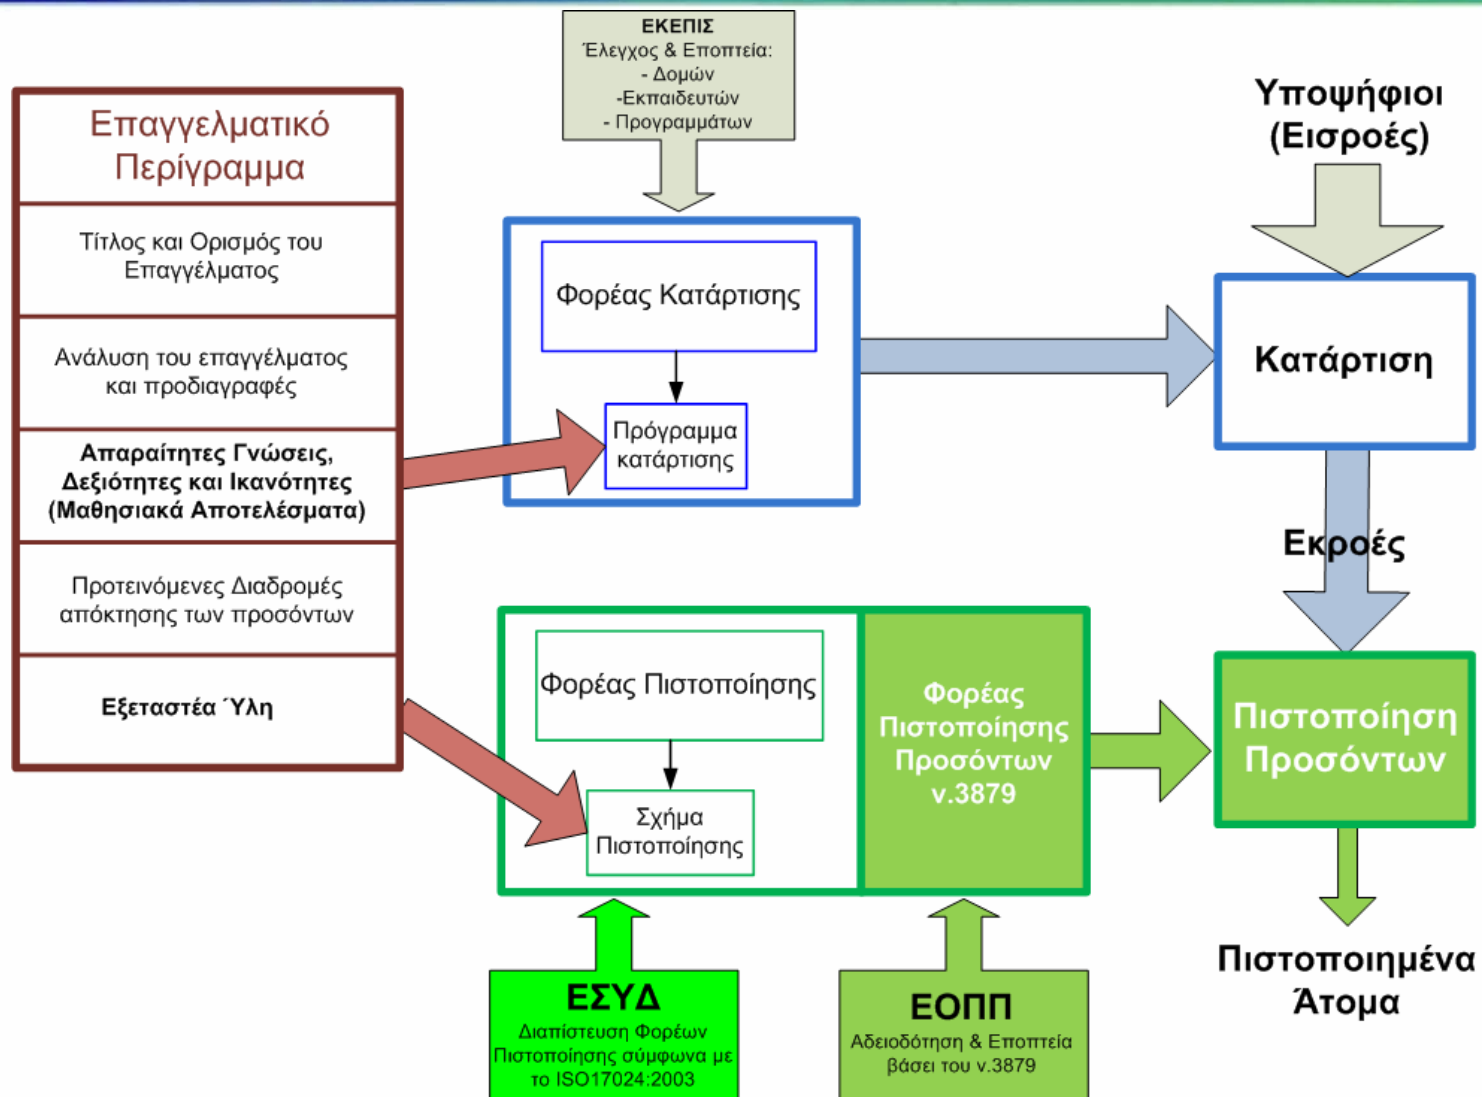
ΕΚΕΠΙΣ
Έλεγχος & Εποπτεία:
- Δομών
-Εκπαιδευτών
- Προγραμμάτων

Επαγγελματικό Περίγραμμα

Τίτλος και Ορισμός του Επαγγέλματος

Ανάλυση του επαγγέλματος και προδιαγραφές

Απαραίτητες Γνώσεις, Δεξιότητες και Ικανότητες (Μαθησιακά Αποτελέσματα)

Προτεινόμενες Διαδρομές απόκτησης των προσόντων

Εξεταστέα Ύλη

Φορέας Κατάρτισης

Πρόγραμμα κατάρτισης

Υποψήφιοι (Εισροές)

Κατάρτιση

Εκροές

Φορέας Πιστοποίησης

Σχήμα Πιστοποίησης

Φορέας Πιστοποίησης Προσόντων ν.3879

Πιστοποίηση Προσόντων

Πιστοποιημένα Άτομα

ΕΣΥΔ
Διαπίστευση Φορέων Πιστοποίησης σύμφωνα με το ISO17024:2003

ΕΟΠΠ
Αδειοδότηση & Εποπτεία βάσει του ν.3879